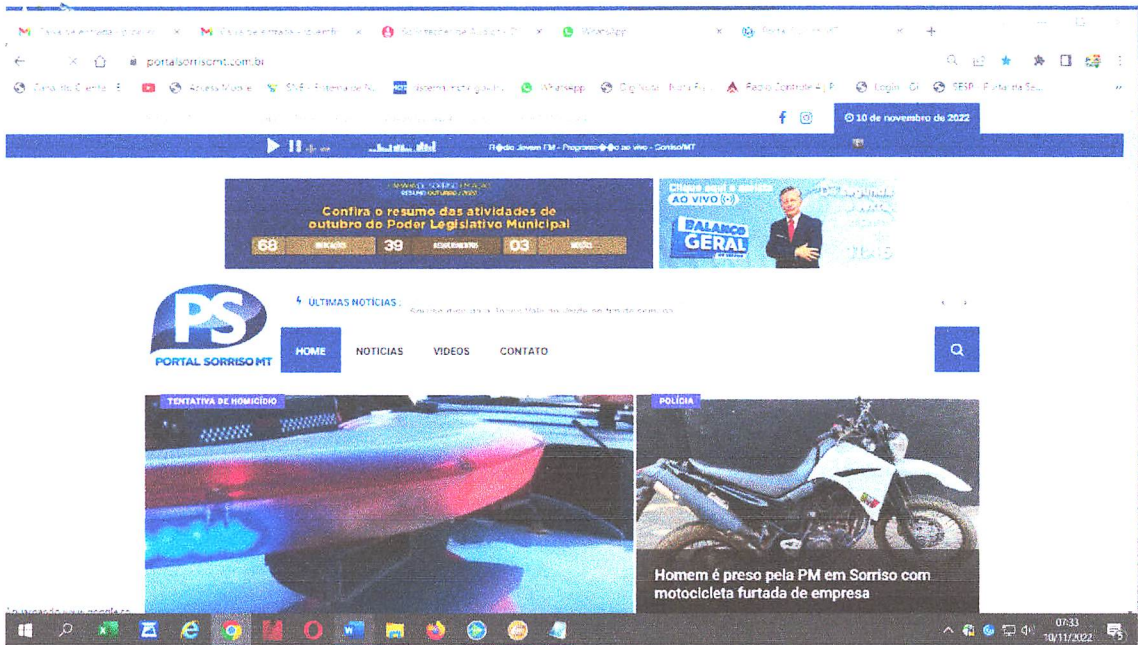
portalsorrisomt.com.br

10 de novembro de 2022

Rádio Jovem FM - Programação ao vivo - Sorriso/MT

Confira o resumo das atividades de outubro do Poder Legislativo Municipal

68 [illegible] 39 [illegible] 03 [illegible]

AO VIVO

BALANÇO GERAL

PS PORTAL SORRISO MT

ULTIMAS NOTÍCIAS :

HOME NOTICIAS VIDEOS CONTATO

TENTATIVA DE HOMICÍDIO

POLÍCIA

Homem é preso pela PM em Sorriso com motocicleta furtada de empresa

07:33 10/11/2022